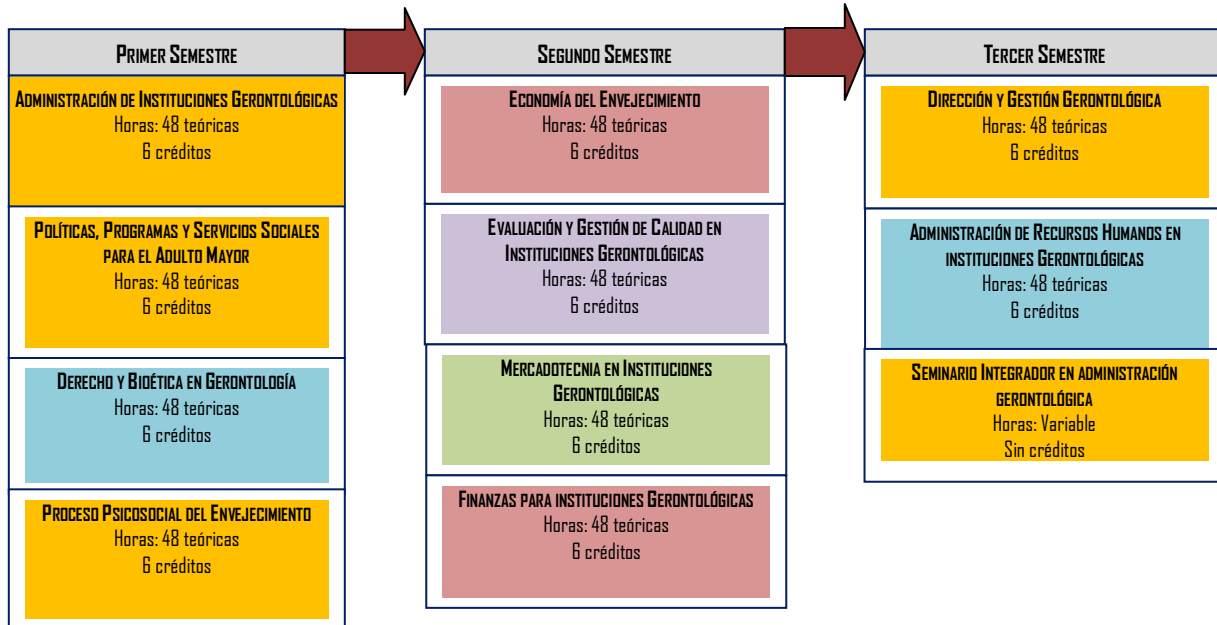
Primer Semestre

Administración de Instituciones Gerontológicas
Horas: 48 teóricas
6 créditos

Políticas, Programas y Servicios Sociales para el Adulto Mayor
Horas: 48 teóricas
6 créditos

Derecho y Biótica en Gerontología
Horas: 48 teóricas
6 créditos

Proceso Psicosocial del Envejecimiento
Horas: 48 teóricas
6 créditos

Segundo Semestre

Economía del Envejecimiento
Horas: 48 teóricas
6 créditos

Evaluación y Gestión de Calidad en Instituciones Gerontológicas
Horas: 48 teóricas
6 créditos

Mercadotecnia en Instituciones Gerontológicas
Horas: 48 teóricas
6 créditos

Finanzas para instituciones Gerontológicas
Horas: 48 teóricas
6 créditos

Tercer Semestre

Dirección y Gestión Gerontológica
Horas: 48 teóricas
6 créditos

Administración de Recursos Humanos en instituciones Gerontológicas
Horas: 48 teóricas
6 créditos

Seminario Integrador en administración gerontológica
Horas: Variable
Sin créditos